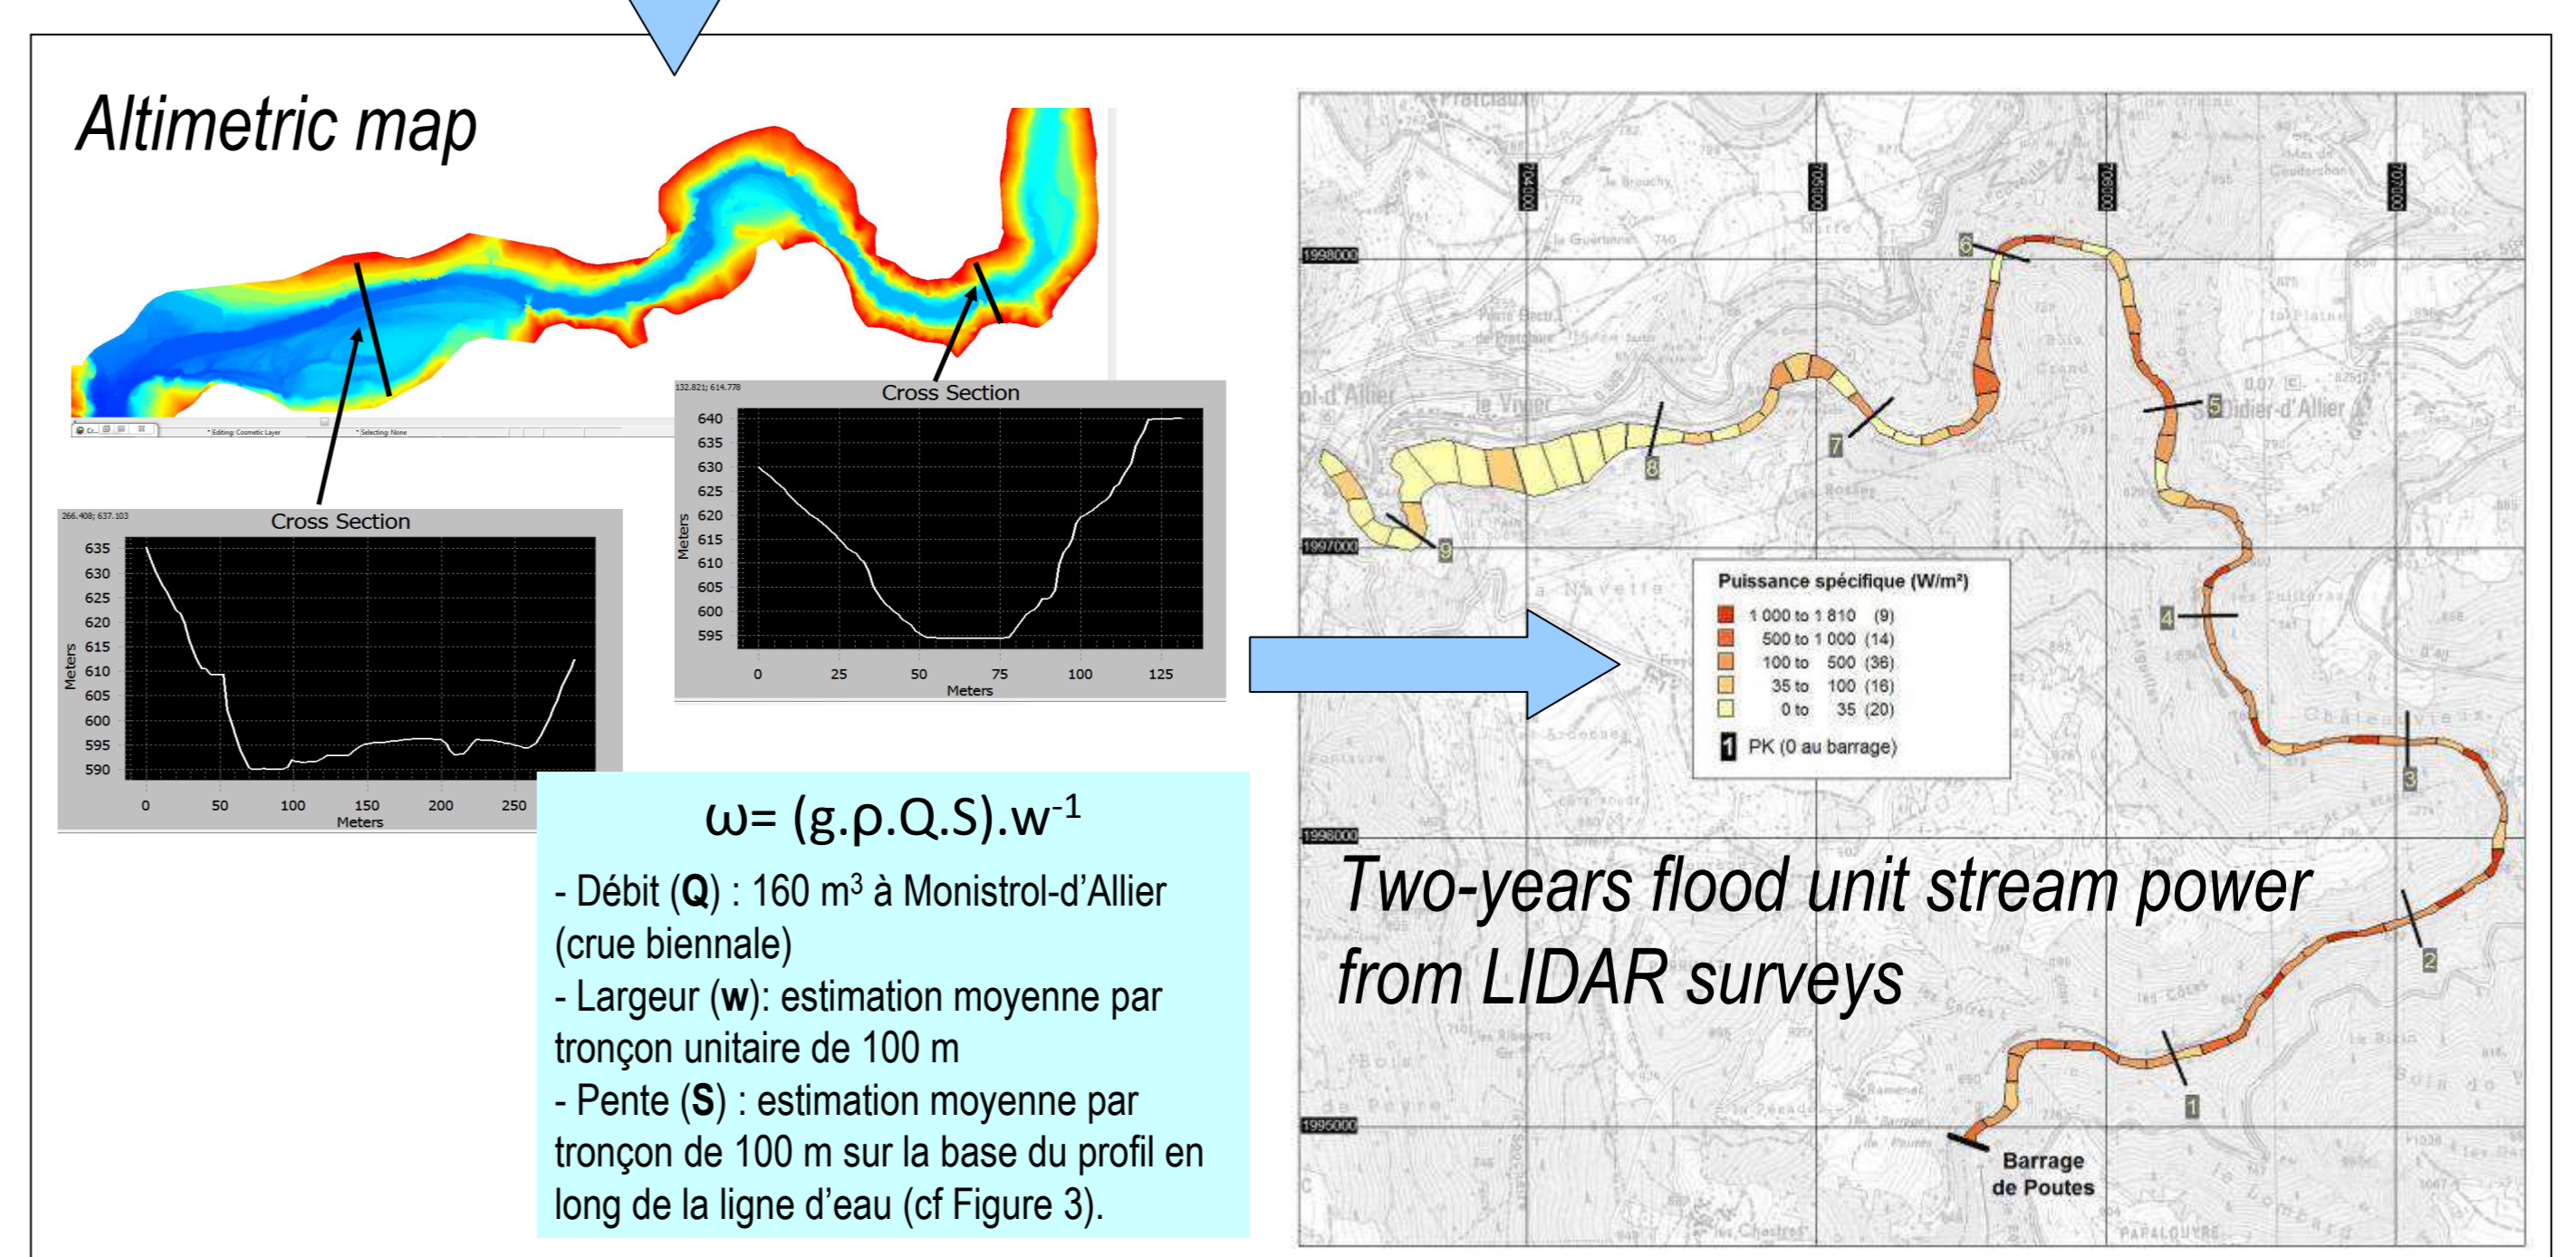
Altimetric map

266.408; 637.103
Cross Section
635
630
625
620
615
610
605
600
595
590
Meters
0 50 100 150 200 250
Meters

132.821; 614.778
Cross Section
640
635
630
625
620
615
610
605
600
595
Meters
0 25 50 75 100 125
Meters

$\omega = (g.\rho.Q.S).w^{-1}$

- Débit (**Q**) : 160 m$^3$ à Monistrol-d'Allier (crue biennale)
- Largeur (**w**): estimation moyenne par tronçon unitaire de 100 m
- Pente (**S**) : estimation moyenne par tronçon de 100 m sur la base du profil en long de la ligne d'eau (cf Figure 3).

1998000
1997000
1996000
1995000

Puissance spécifique (W/m²)
1 000 to 1 810 (9)
500 to 1 000 (14)
100 to 500 (36)
35 to 100 (16)
0 to 35 (20)
1 PK (0 au barrage)

9 8 7 6 5 4 3 2 1

le Vigier
St-Didier-d'Allier

Two-years flood unit stream power from LIDAR surveys

Barrage de Poutes